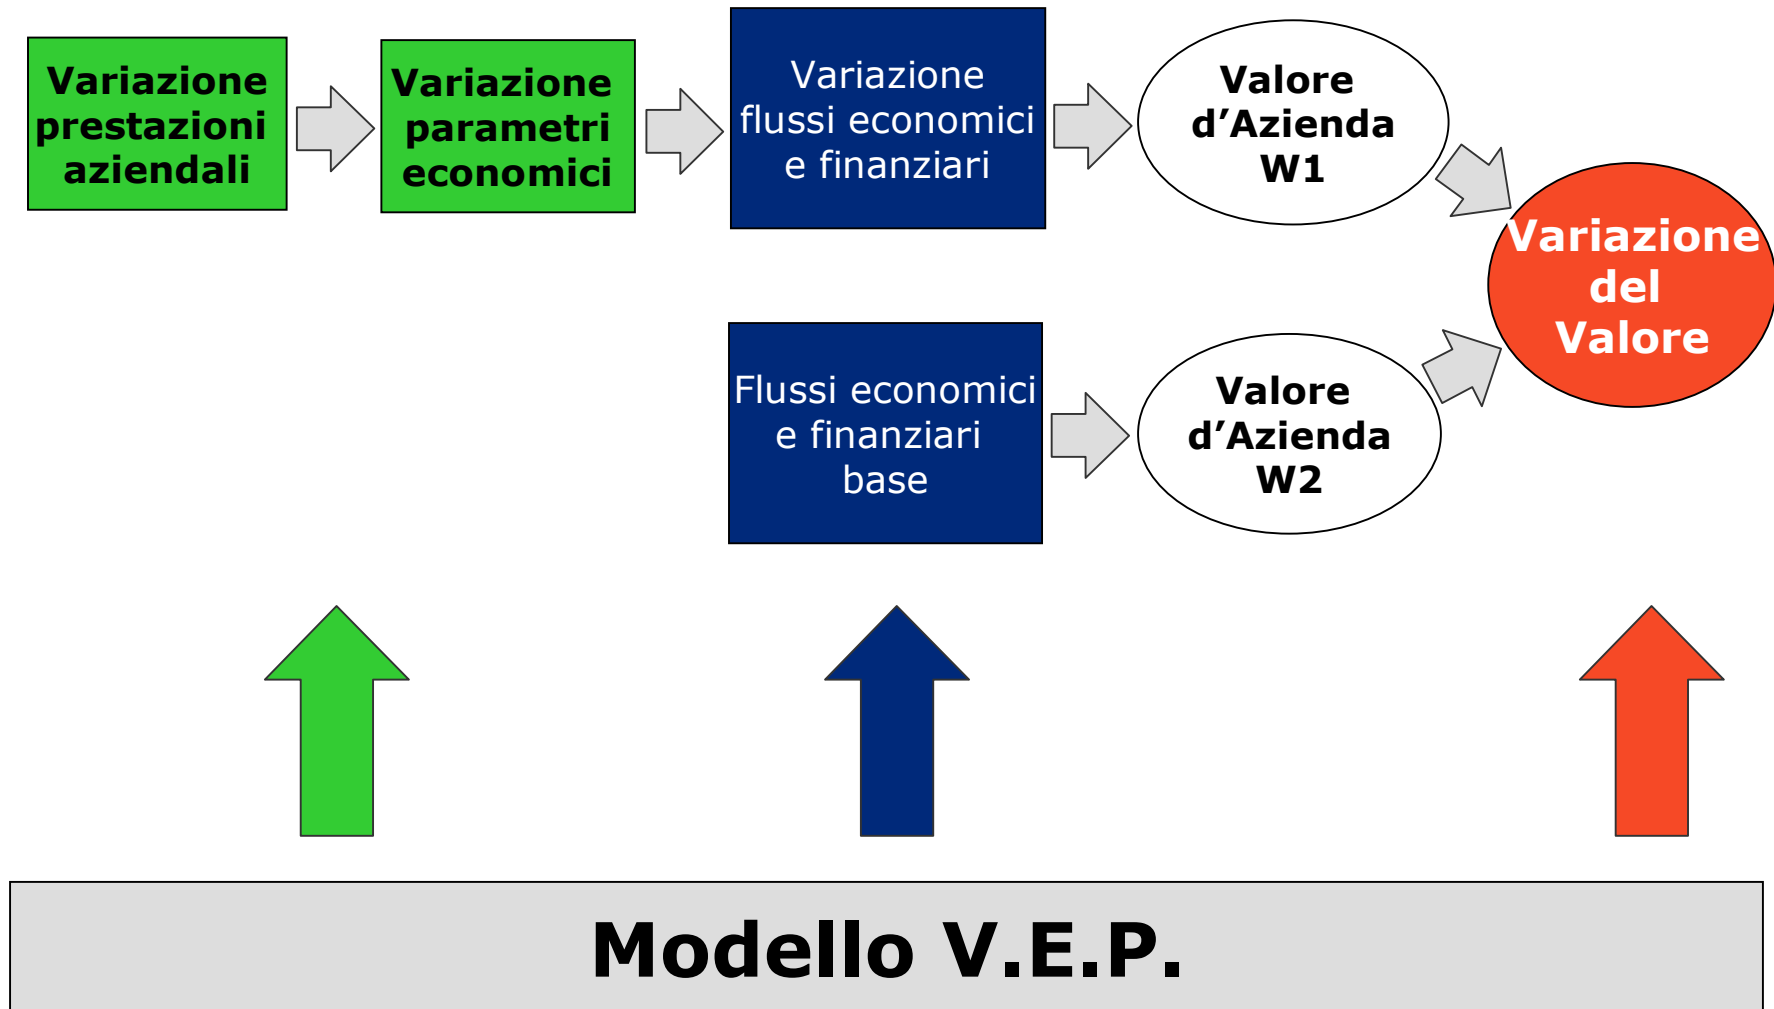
Variazione prestazioni aziendali

Variazione parametri economici

Variazione flussi economici e finanziari

Valore d’Azienda W1

Variazione del Valore

Flussi economici e finanziari base

Valore d’Azienda W2

Modello V.E.P.